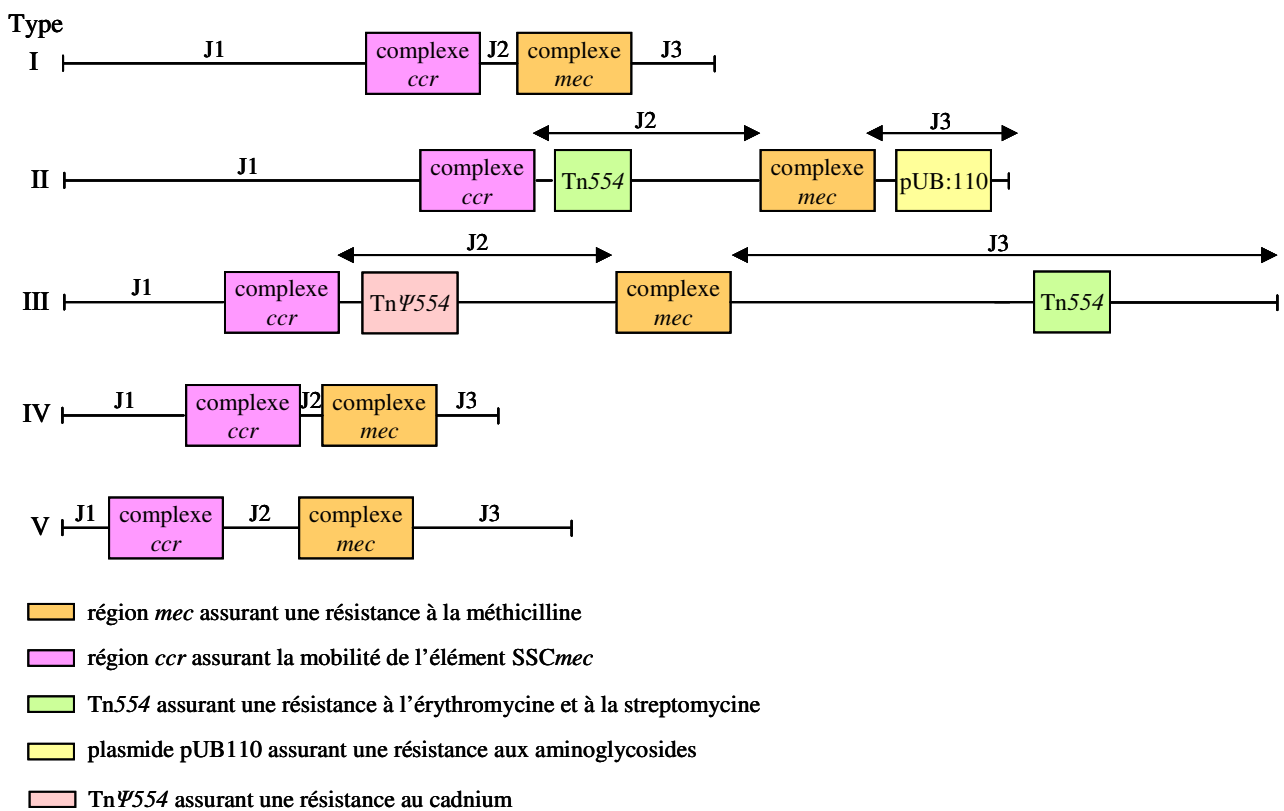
Type

I J1 complexe *ccr* J2 complexe *mec* J3

II J1 complexe *ccr* J2 Tn*554* complexe *mec* J3 pUB:110

III J1 complexe *ccr* J2 Tn$\Psi$*554* complexe *mec* J3 Tn*554*

IV J1 complexe *ccr* J2 complexe *mec* J3

V J1 complexe *ccr* J2 complexe *mec* J3

région *mec* assurant une résistance à la méthicilline

région *ccr* assurant la mobilité de l'élément SSC*mec*

Tn*554* assurant une résistance à l'érythromycine et à la streptomycine

plasmide pUB110 assurant une résistance aux aminoglycosides

Tn$\Psi$*554* assurant une résistance au cadnium